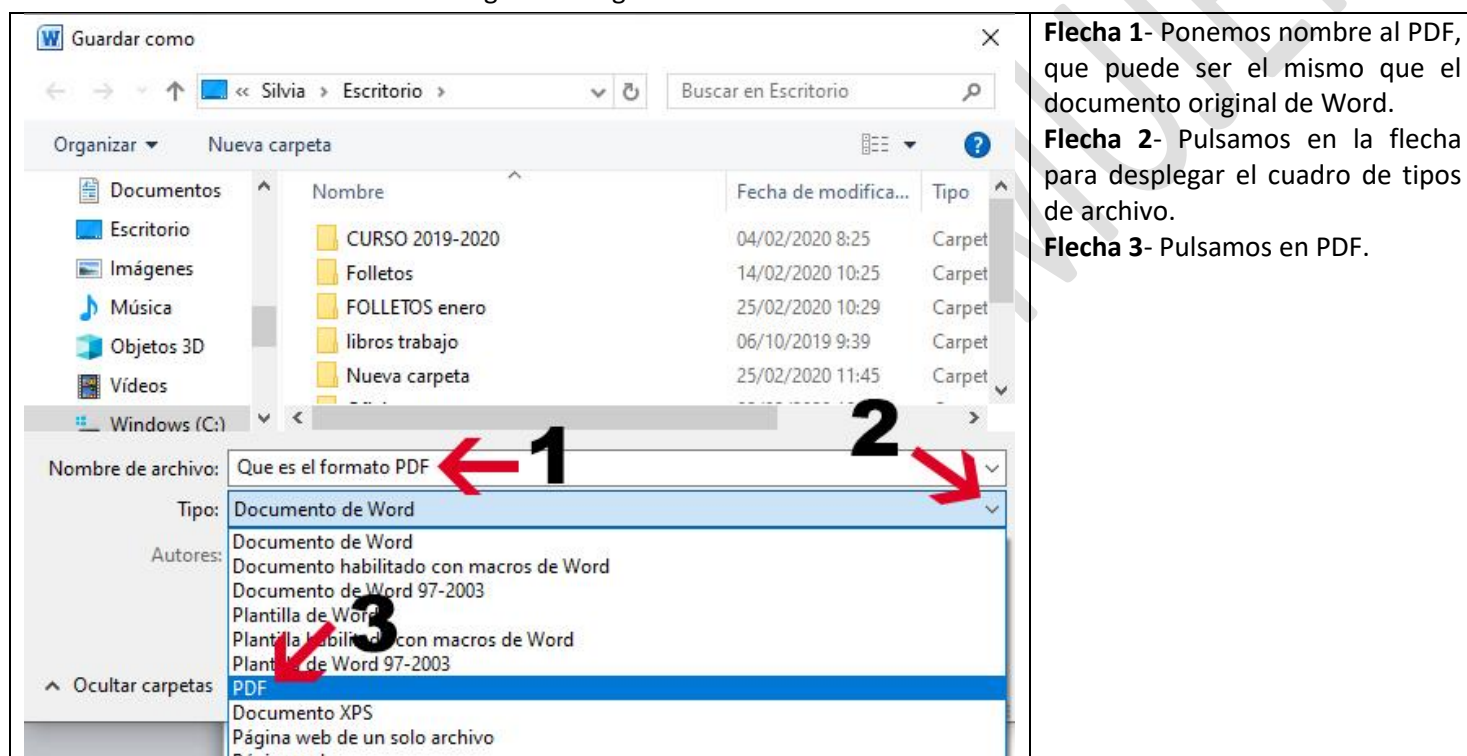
Guardar como

« Silvia › Escritorio ›

Buscar en Escritorio

Organizar ▾ Nueva carpeta

Documentos
Escritorio
Imágenes
Música
Objetos 3D
Vídeos
Windows (C:)

| Nombre | Fecha de modifica... | Tipo |
|---|---|---|
| CURSO 2019-2020 | 04/02/2020 8:25 | Carpet |
| Folletos | 14/02/2020 10:25 | Carpet |
| FOLLETOS enero | 25/02/2020 10:29 | Carpet |
| libros trabajo | 06/10/2019 9:39 | Carpet |
| Nueva carpeta | 25/02/2020 11:45 | Carpet |

Nombre de archivo: Que es el formato PDF
1
2
Tipo: Documento de Word
Autores:
Documento de Word
Documento habilitado con macros de Word
Documento de Word 97-2003
Plantilla de Word
Plantilla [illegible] con macros de Word
Plantilla de Word 97-2003
3
PDF
Documento XPS
Página web de un solo archivo

Ocultar carpetas

**Flecha 1**- Ponemos nombre al PDF, que puede ser el mismo que el documento original de Word.
**Flecha 2**- Pulsamos en la flecha para desplegar el cuadro de tipos de archivo.
**Flecha 3**- Pulsamos en PDF.